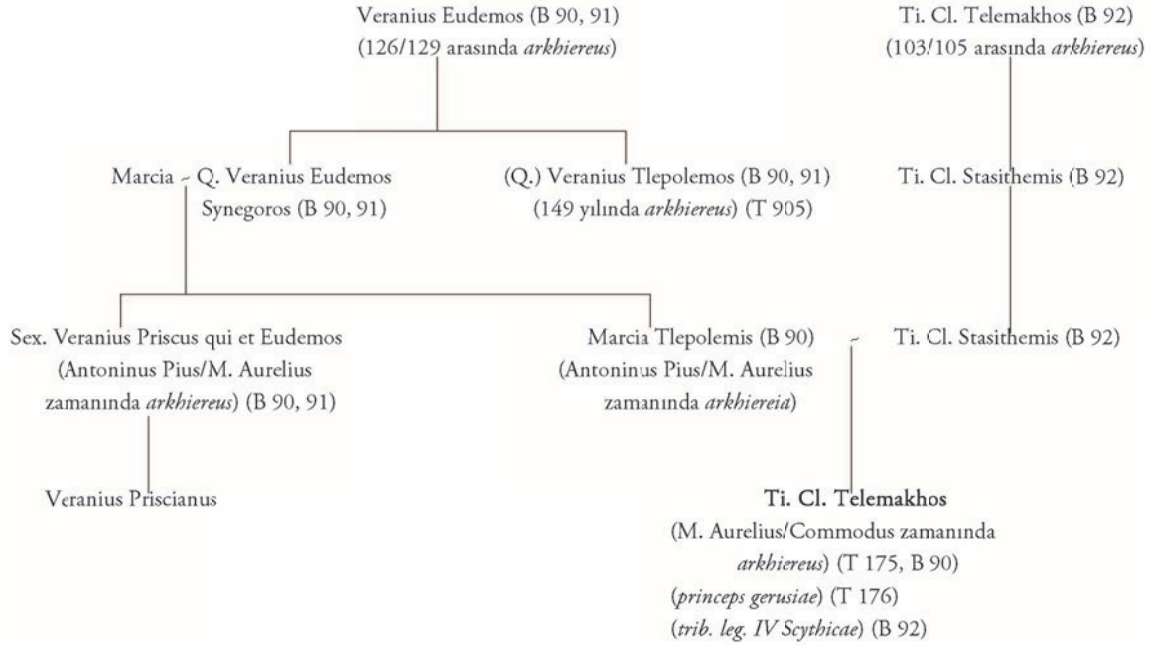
Veranius Eudemos (B 90, 91)
(126/129 arasında *arkhiereus*)

Ti. Cl. Telemakhos (B 92)
(103/105 arasında *arkhiereus*)

Marcia ~ Q. Veranius Eudemos Synegoros (B 90, 91)

(Q.) Veranius Tlepolemos (B 90, 91)
(149 yılında *arkhiereus*) (T 905)

Ti. Cl. Stasithemis (B 92)

Sex. Veranius Priscus qui et Eudemos
(Antoninus Pius/M. Aurelius zamanında *arkhiereus*) (B 90, 91)

Marcia Tlepolemis (B 90)
(Antoninus Pius/M. Aurelius zamanında *arkhiereia*)

~

Ti. Cl. Stasithemis (B 92)

Veranius Priscianus

**Ti. Cl. Telemakhos**
(M. Aurelius/Commodus zamanında *arkhiereus*) (T 175, B 90)
(*princeps gerusiae*) (T 176)
(*trib. leg. IV Scythicae*) (B 92)